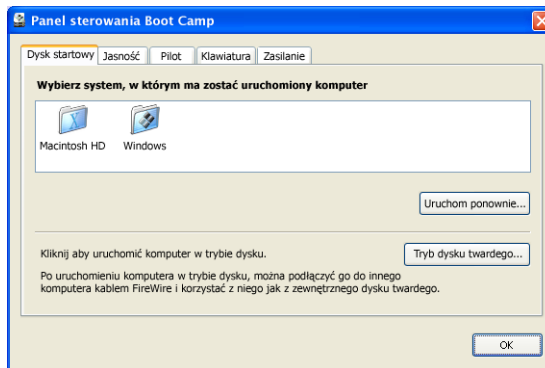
Panel sterowania Boot Camp

Dysk startowy | Jasność | Pilot | Klawiatura | Zasilanie

Wybierz system, w którym ma zostać uruchomiony komputer

Macintosh HD

Windows

Uruchom ponownie...

Kliknij aby uruchomić komputer w trybie dysku.

Tryb dysku twardego...

Po uruchomieniu komputera w trybie dysku, można podłączyć go do innego komputera kablem FireWire i korzystać z niego jak z zewnętrznego dysku twardego.

OK